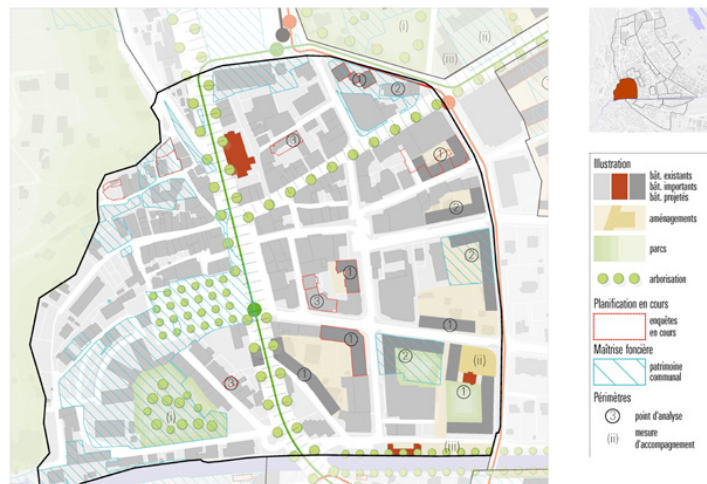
(i)
(ii)
(iii)
2
1
3
1
2
1
2
3
1
1
1
1
2
(ii)
1
3
(i)
(iii)

Illustration
bât. existants
bât. importants
bât. projetés
aménagements
parcs
arborisation

Planification en cours
enquêtes en cours

Maîtrise foncière
patrimoine communal

Périmètres
3 point d'analyse
(ii) mesure d'accompagnement